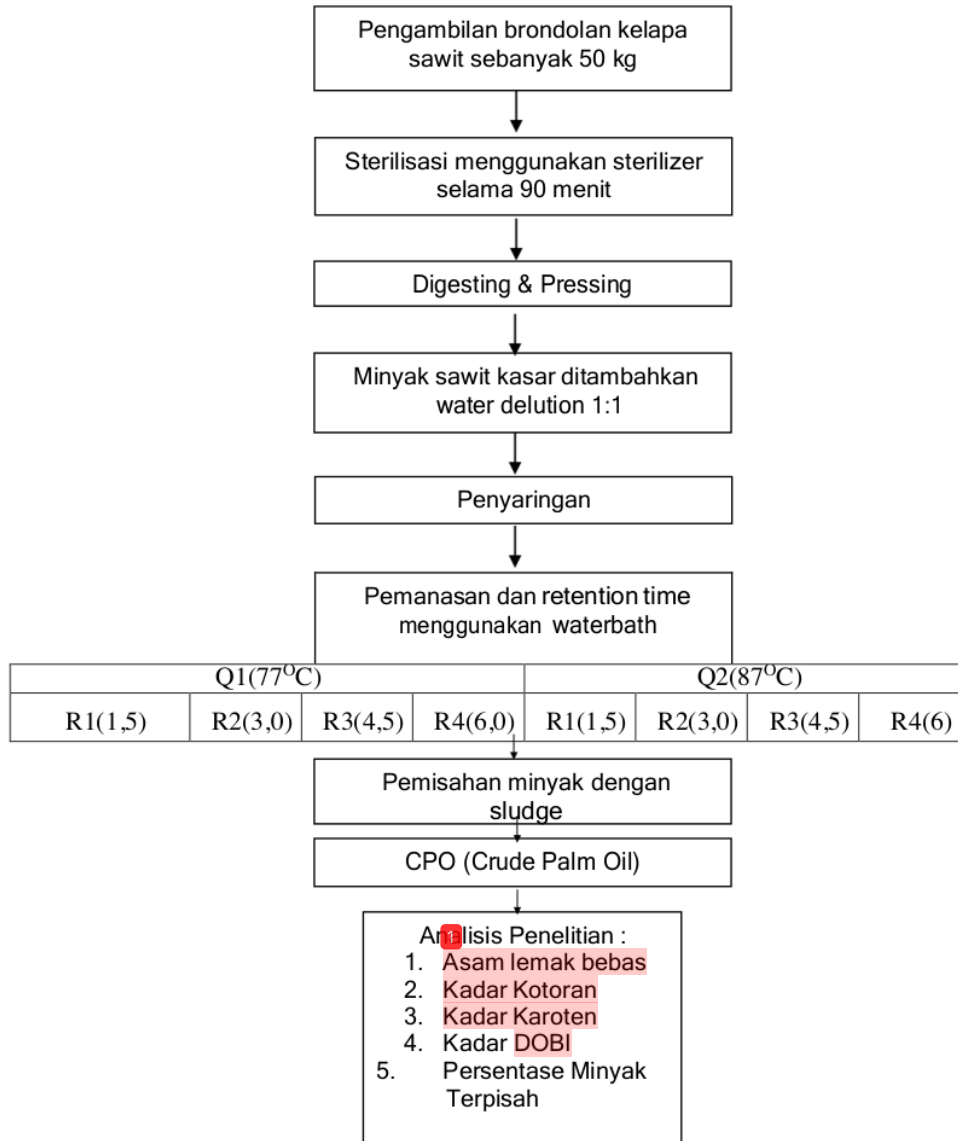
Pengambilan brondolan kelapa sawit sebanyak 50 kg

Sterilisasi menggunakan sterilizer selama 90 menit

Digesting & Pressing

Minyak sawit kasar ditambahkan water delution 1:1

Penyaringan

Pemanasan dan retention time menggunakan waterbath

| Q1(77$^{O}$C) | | | | Q2(87$^{O}$C) | | | |
|---|---|---|---|---|---|---|---|
| R1(1,5) | R2(3,0) | R3(4,5) | R4(6,0) | R1(1,5) | R2(3,0) | R3(4,5) | R4(6) |

Pemisahan minyak dengan sludge

CPO (Crude Palm Oil)

An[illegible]lisis Penelitian :
1. Asam lemak bebas
2. Kadar Kotoran
3. Kadar Karoten
4. Kadar DOBI
5. Persentase Minyak Terpisah